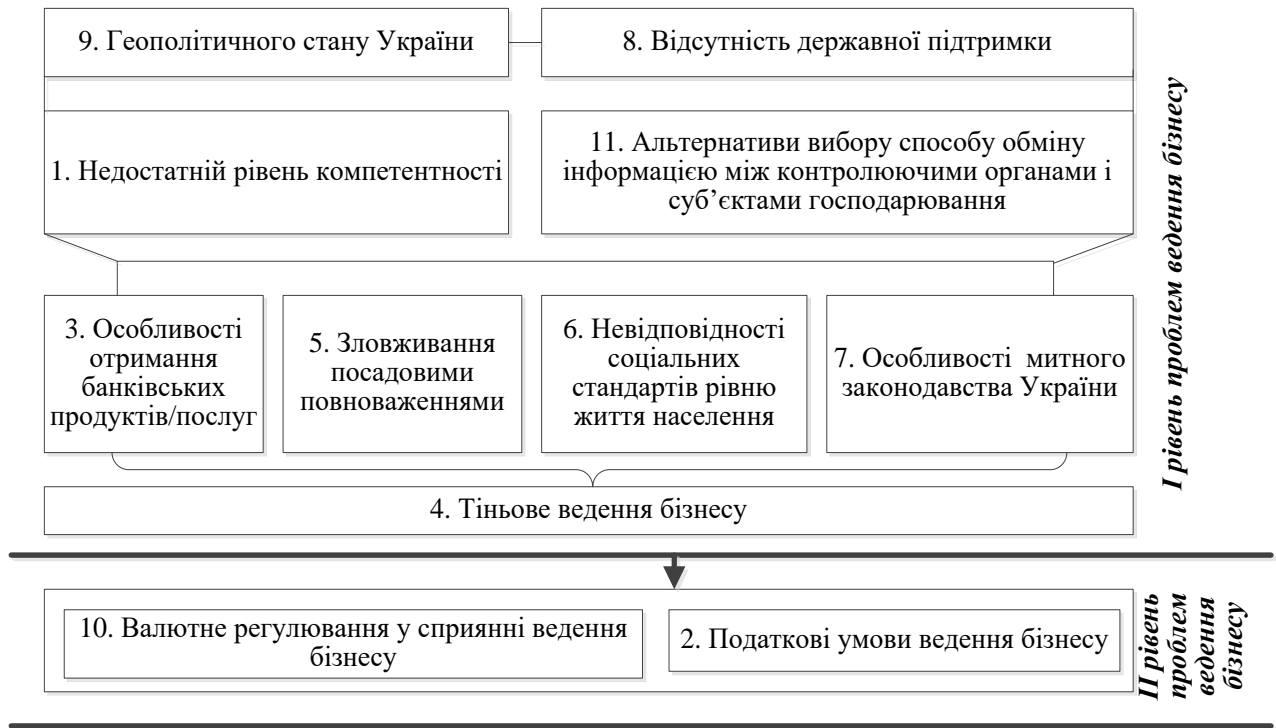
9. Геополітичного стану України

8. Відсутність державної підтримки

1. Недостатній рівень компетентності

11. Альтернативи вибору способу обміну інформацією між контролюючими органами і суб'єктами господарювання

3. Особливості отримання банківських продуктів/послуг

5. Зловживання посадовими повноваженнями

6. Невідповідності соціальних стандартів рівню життя населення

7. Особливості митного законодавства України

4. Тіньове ведення бізнесу

I рівень проблем ведення бізнесу

10. Валютне регулювання у сприянні ведення бізнесу

2. Податкові умови ведення бізнесу

II рівень проблем ведення бізнесу